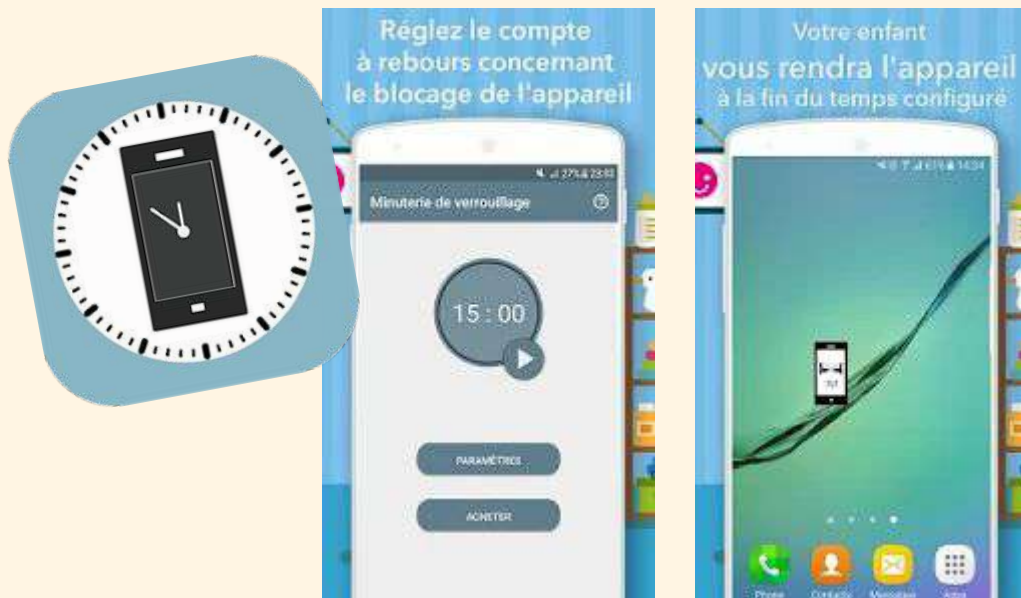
Réglez le compte à rebours concernant le blocage de l'appareil

27% 23:03

Minuterie de verrouillage

15 : 00

PARAMÈTRES

ACHETER

Votre enfant vous rendra l'appareil à la fin du temps configuré

14:34

Phone

Contacts

Messages

Apps